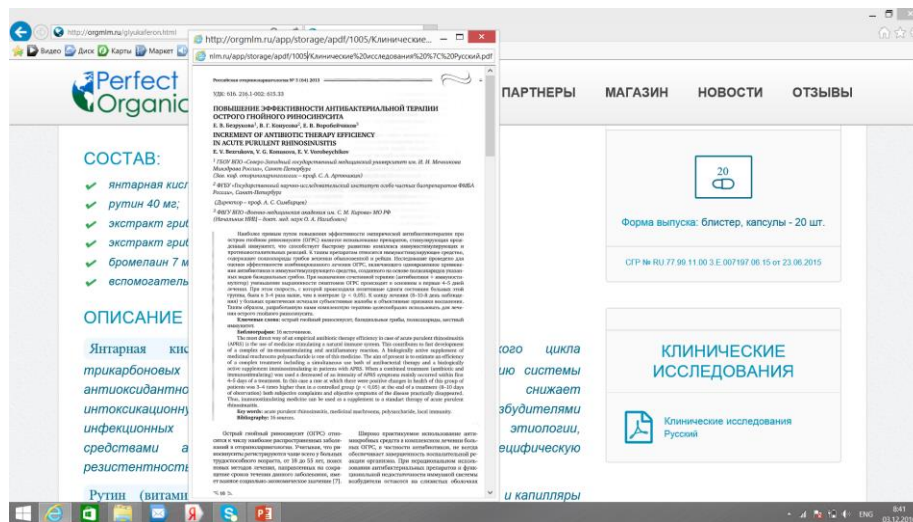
http://orgmlm.ru/giyukaferon.html

Видео Диск Карты Маркет

http://orgmlm.ru/app/storage/apdf/1005/Клинические...

nlm.ru/app/storage/apdf/1005/Клинические%20исследования%20%7C%20Русский.pdf

Perfect Organic

ПАРТНЕРЫ МАГАЗИН НОВОСТИ ОТЗЫВЫ

СОСТАВ:

янтарная кисл

рутин 40 мг;

экстракт гриб

экстракт гриб

бромелаин 7 м

вспомогатель

ОПИСАНИЕ

Янтарная кис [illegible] кого цикла трикарбоновых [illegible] ию системы антиоксидантно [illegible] снижает интоксикационну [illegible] збудителями инфекционных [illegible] этиологии, средствами а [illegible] ецифическую резистентност

Рутин (витами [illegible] и капилляры

Российская оториноларингология № 3 (64) 2013

УДК: 616. 216.1-002: 615.33

ПОВЫШЕНИЕ ЭФФЕКТИВНОСТИ АНТИБАКТЕРИАЛЬНОЙ ТЕРАПИИ ОСТРОГО ГНОЙНОГО РИНОСИНУСИТА

Е. В. Безрукова, В. Г. Конусова, Е. В. Воробейчиков

INCREMENT OF ANTIBIOTIC THERAPY EFFICIENCY IN ACUTE PURULENT RHINOSINUSITIS

E. V. Bezrukova, V. G. Konusova, E. V. Vorobeychikov

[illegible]

Key words: acute purulent rhinosinusitis, medicinal mushroom, polysaccharide, local immunity.

Bibliography: 16 sources.

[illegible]

20

Форма выпуска: блистер, капсулы - 20 шт.

СГР № RU 77.99.11.003.Е.007197.06.15 от 23.06.2015

КЛИНИЧЕСКИЕ ИССЛЕДОВАНИЯ

Клинические исследования Русский

ENG 8:41 03.12.2015